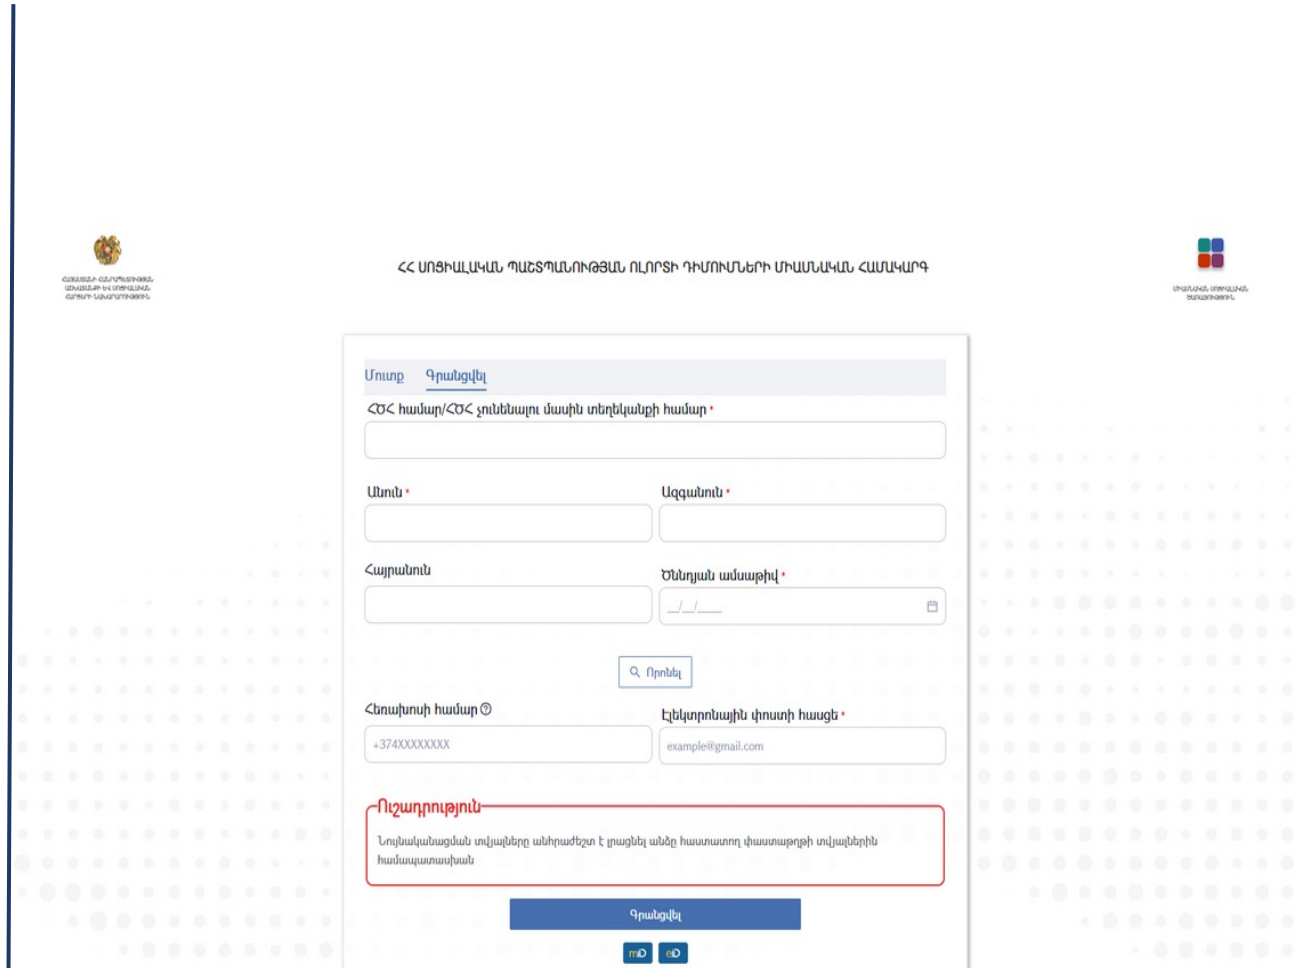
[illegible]

ՀՀ ՍՈՑԻԱԼԱԿԱՆ ՊԱՇՏՊԱՆՈՒԹՅԱՆ ՈԼՈՐՏԻ ԴԻՄՈՒՄՆԵՐԻ ՄԻԱՍՆԱԿԱՆ ՀԱՄԱԿԱՐԳ

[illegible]

Մուտք Գրանցվել

ՀԾՀ համար/ՀԾՀ չունենալու մասին տեղեկանքի համար *

Անուն *

Ազգանուն *

Հայրանուն

Ծննդյան ամսաթիվ *

__/__/____

Որոնել

Հեռախոսի համար

+374XXXXXXXX

Էլեկտրոնային փոստի հասցե *

example@gmail.com

Ուշադրություն

Նույնականացման տվյալները անհրաժեշտ է լրացնել անձը հաստատող փաստաթղթի տվյալներին համապատասխան

Գրանցվել

mID eID